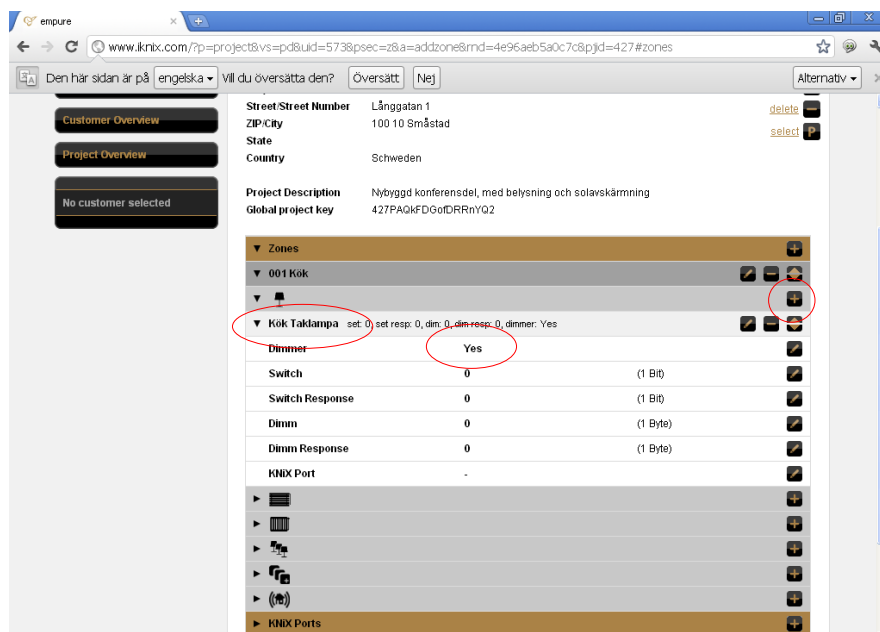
empure

www.iknix.com/?p=project&vs=pd&uid=573&psec=z&a=addzone&rnd=4e96aeb5a0c7c&pjid=427#zones

Den här sidan är på engelska ▾ Vill du översätta den? Översätt Nej Alternativ ▾

Customer Overview

Project Overview

No customer selected

Street/Street Number Långgatan 1
ZIP/City 100 10 Småstad
State
Country Schweden

delete
select

Project Description Nybyggd konferensdel, med belysning och solavskärmning
Global project key 427PAQkFDGofDRRnYQ2

▼ Zones

▼ 001 Kök

▼

▼ Kök Taklampa set: 0, set resp: 0, dim: 0, dim resp: 0, dimmer: Yes

| | | |
|---|---|---|
| Dimmer | Yes | |
| Switch | 0 | (1 Bit) |
| Switch Response | 0 | (1 Bit) |
| Dimm | 0 | (1 Byte) |
| Dimm Response | 0 | (1 Byte) |
| KNiX Port | - | |

▶ KNiX Ports